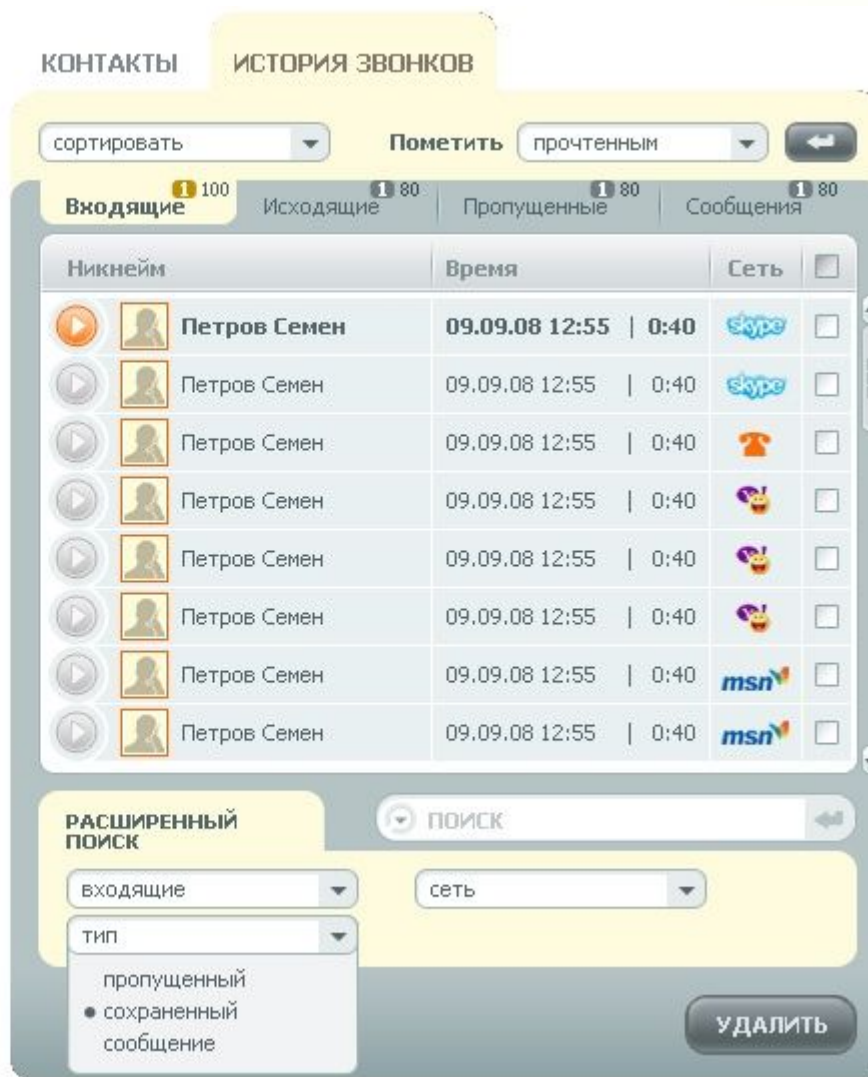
КОНТАКТЫ ИСТОРИЯ ЗВОНКОВ

сортировать

Пометить прочтенным

Входящие 1 100 Исходящие 1 80 Пропущенные 1 80 Сообщения 1 80

| Никнейм | Время | Сеть | |
|---|---|---|---|
| Петров Семен | 09.09.08 12:55 \| 0:40 | skype | |
| Петров Семен | 09.09.08 12:55 \| 0:40 | skype | |
| Петров Семен | 09.09.08 12:55 \| 0:40 | | |
| Петров Семен | 09.09.08 12:55 \| 0:40 | | |
| Петров Семен | 09.09.08 12:55 \| 0:40 | | |
| Петров Семен | 09.09.08 12:55 \| 0:40 | | |
| Петров Семен | 09.09.08 12:55 \| 0:40 | msn | |
| Петров Семен | 09.09.08 12:55 \| 0:40 | msn | |

РАСШИРЕННЫЙ ПОИСК

ПОИСК

входящие

сеть

тип

пропущенный
• сохраненный
сообщение

УДАЛИТЬ